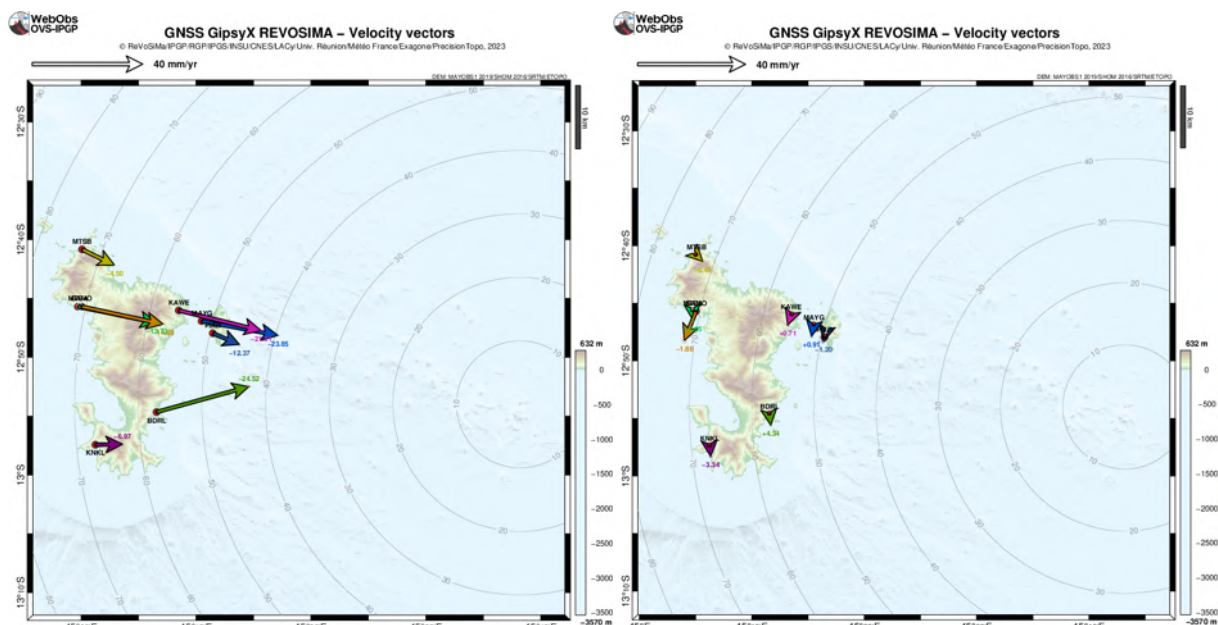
WebObs
OVS-IPGP

GNSS GipsyX REVOSIMA – Velocity vectors
© ReVoSiMa/IPGP/RGP/IPGS/INSU/CNES/LACy/Univ. Réunion/Météo France/Exagone/PrecisionTopo, 2023

40 mm/yr

DEM: MAYOBS1 2019/SHOM 2016/SRTM/ETOPO

10 km

12°30'S
12°40'S
12°50'S
13°S
13°10'S

MTSB
-1.50
MAMO
KAWE
MAYG
-1.05
-12.37
-23.85
-24.52
BDRL
-5.97
KNKL

80
70
60
50
40
30
20
10

632 m
0
-500
-1000
-1500
-2000
-2500
-3000
-3500
-3570 m

WebObs
OVS-IPGP

GNSS GipsyX REVOSIMA – Velocity vectors
© ReVoSiMa/IPGP/RGP/IPGS/INSU/CNES/LACy/Univ. Réunion/Météo France/Exagone/PrecisionTopo, 2023

40 mm/yr

DEM: MAYOBS1 2019/SHOM 2016/SRTM/ETOPO

10 km

12°30'S
12°40'S
12°50'S
13°S
13°10'S

MTSB
MAMO
-1.69
KAWE
+0.71
MAYG
+0.91
-1.30
BDRL
+4.34
KNKL
-3.34

632 m
0
-500
-1000
-1500
-2000
-2500
-3000
-3500
-3570 m